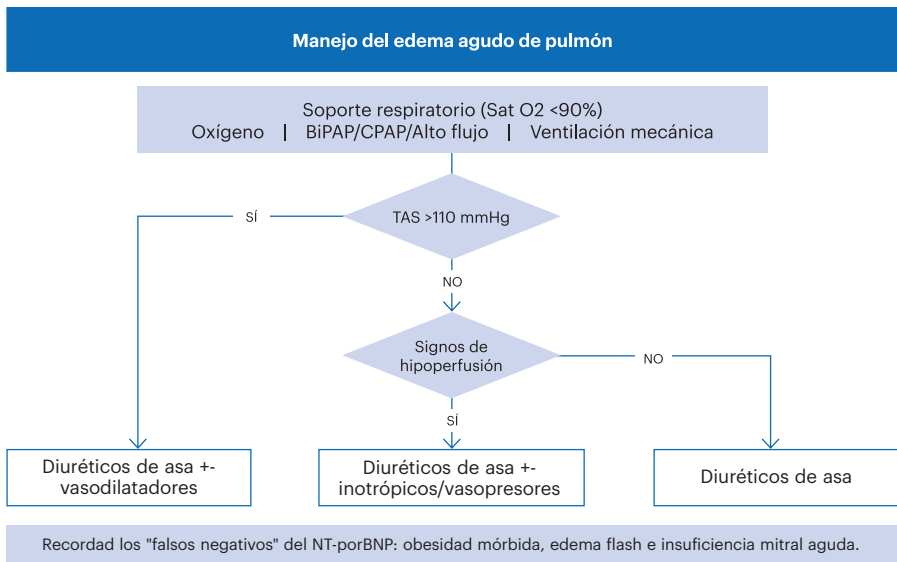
Manejo del edema agudo de pulmón

Soporte respiratorio (Sat O2 <90%)
Oxígeno | BiPAP/CPAP/Alto flujo | Ventilación mecánica

TAS >110 mmHg

SÍ

NO

Signos de hipoperfusión

NO

SÍ

Diuréticos de asa + vasodilatadores

Diuréticos de asa + inotrópicos/vasopresores

Diuréticos de asa

Recordad los "falsos negativos" del NT-porBNP: obesidad mórbida, edema flash e insuficiencia mitral aguda.